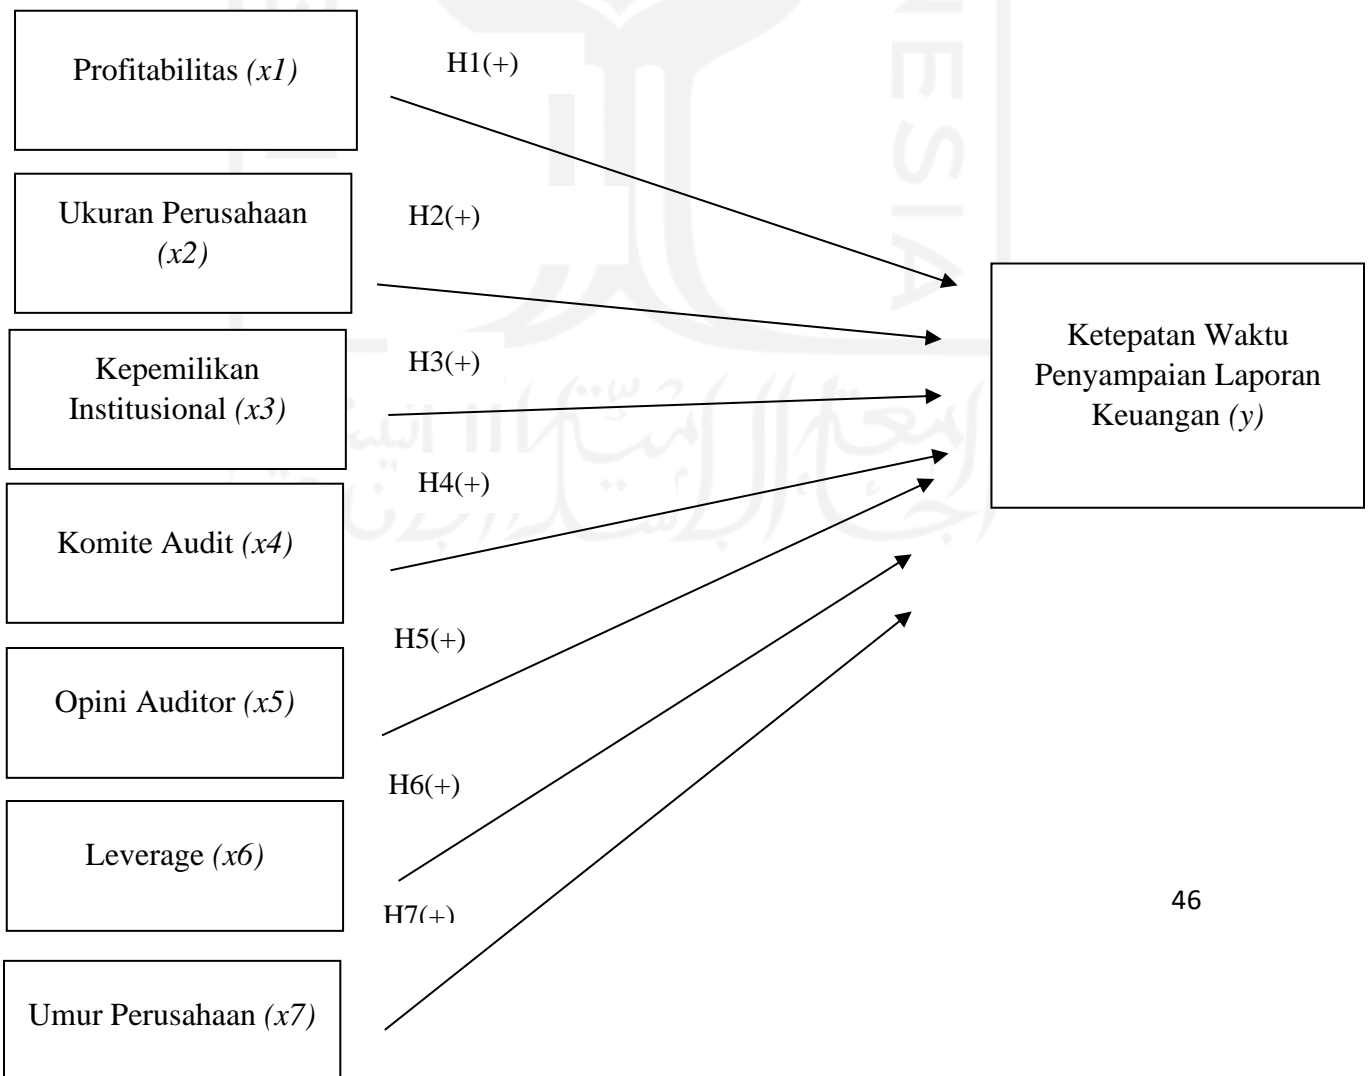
Profitabilitas *(x1)*

H1(+)

Ukuran Perusahaan *(x2)*

H2(+)

Kepemilikan Institusional *(x3)*

H3(+)

Komite Audit *(x4)*

H4(+)

Opini Auditor *(x5)*

H5(+)

Leverage *(x6)*

H6(+)

Umur Perusahaan *(x7)*

H7(+)

Ketepatan Waktu Penyampaian Laporan Keuangan *(y)*

46